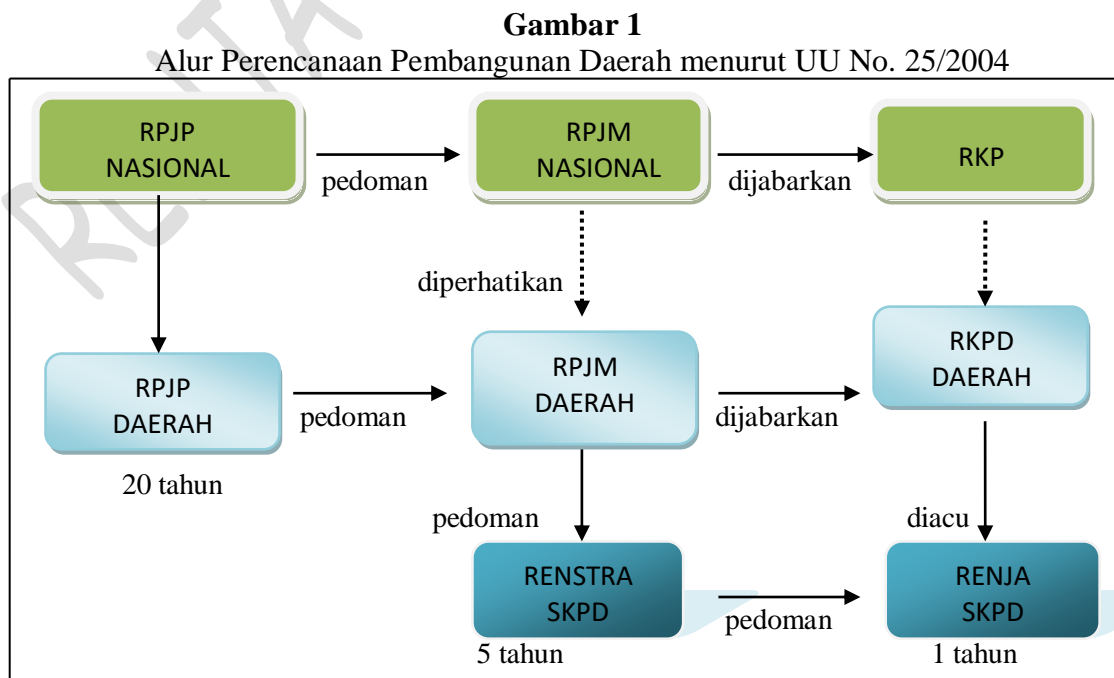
**Gambar 1**
Alur Perencanaan Pembangunan Daerah menurut UU No. 25/2004

RPJP NASIONAL

pedoman

RPJM NASIONAL

dijabarkan

RKP

diperhatikan

RPJP DAERAH

pedoman

RPJM DAERAH

dijabarkan

RKPD DAERAH

20 tahun

pedoman

diacu

RENSTRA SKPD

pedoman

RENJA SKPD

5 tahun

1 tahun